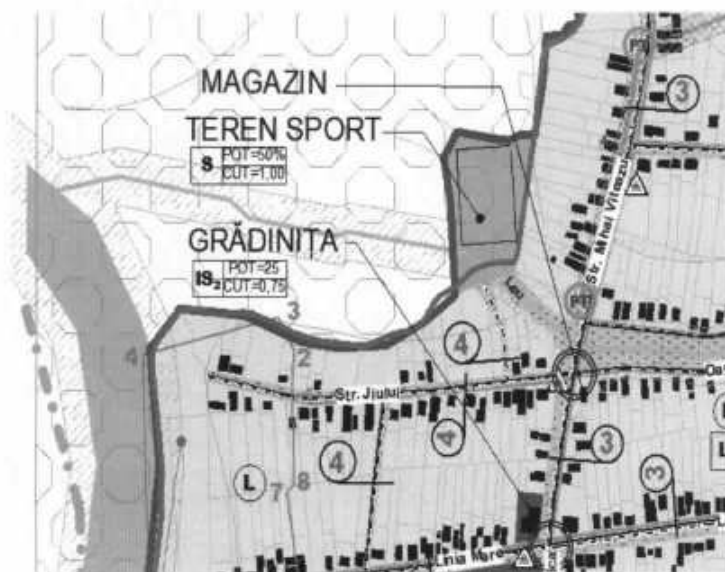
MAGAZIN

TEREN SPORT

| S | POT=50% |
|---|---|
| | CUT=1,00 |

GRĂDINIȚA

| IS$_2$ | POT=25 |
|---|---|
| | CUT=0,75 |

3

3

4

2

4

4

Str. Jiului

Str. Mihai Viteazu

PT

PT

4

3

3

L

7

8

4

Lea

Lunca Mare

L